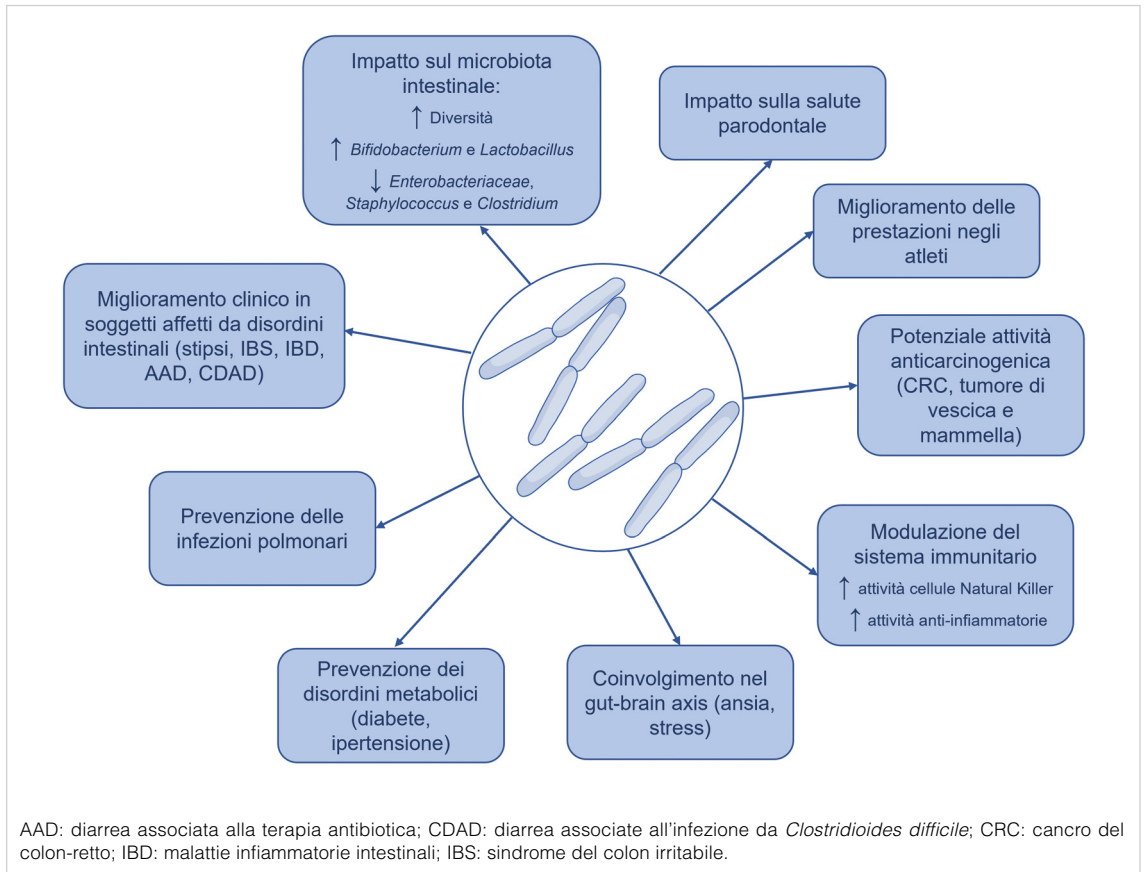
Impatto sul microbiota intestinale:
↑ Diversità
↑ Bifidobacterium e Lactobacillus
↓ Enterobacteriaceae, Staphylococcus e Clostridium

Impatto sulla salute parodontale

Miglioramento delle prestazioni negli atleti

Miglioramento clinico in soggetti affetti da disordini intestinali (stipsi, IBS, IBD, AAD, CDAD)

Potenziale attività anticarcinogenica (CRC, tumore di vescica e mammella)

Prevenzione delle infezioni polmonari

Modulazione del sistema immunitario
↑ attività cellule Natural Killer
↑ attività anti-infiammatorie

Prevenzione dei disordini metabolici (diabete, ipertensione)

Coinvolgimento nel gut-brain axis (ansia, stress)

AAD: diarrea associata alla terapia antibiotica; CDAD: diarrea associate all'infezione da Clostridioides difficile; CRC: cancro del colon-retto; IBD: malattie infiammatorie intestinali; IBS: sindrome del colon irritabile.